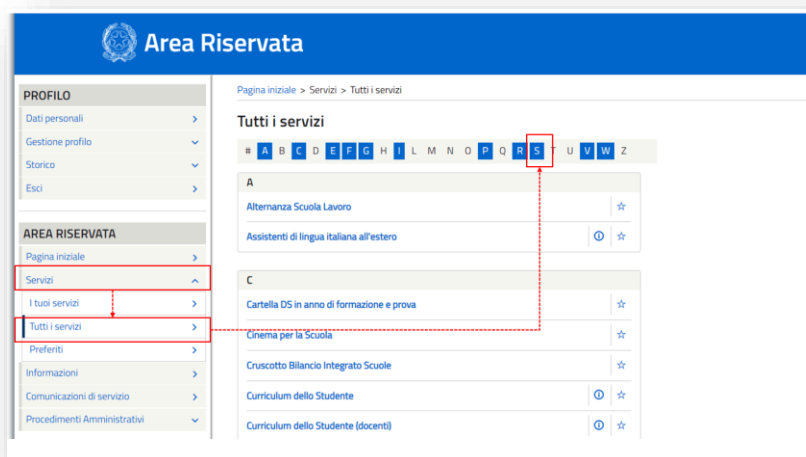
Area Riservata

PROFILO
Dati personali
Gestione profilo
Storico
Esci

AREA RISERVATA
Pagina iniziale
Servizi
I tuoi servizi
Tutti i servizi
Preferiti
Informazioni
Comunicazioni di servizio
Procedimenti Amministrativi

Pagina iniziale > Servizi > Tutti i servizi

Tutti i servizi

# A B C D E F G H I L M N O P Q R S T U V W Z

A
Alternanza Scuola Lavoro
Assistenti di lingua italiana all'estero

C
Cartella DS in anno di formazione e prova
Cinema per la Scuola
Cruscotto Bilancio Integrato Scuole
Curriculum dello Studente
Curriculum dello Studente (docenti)